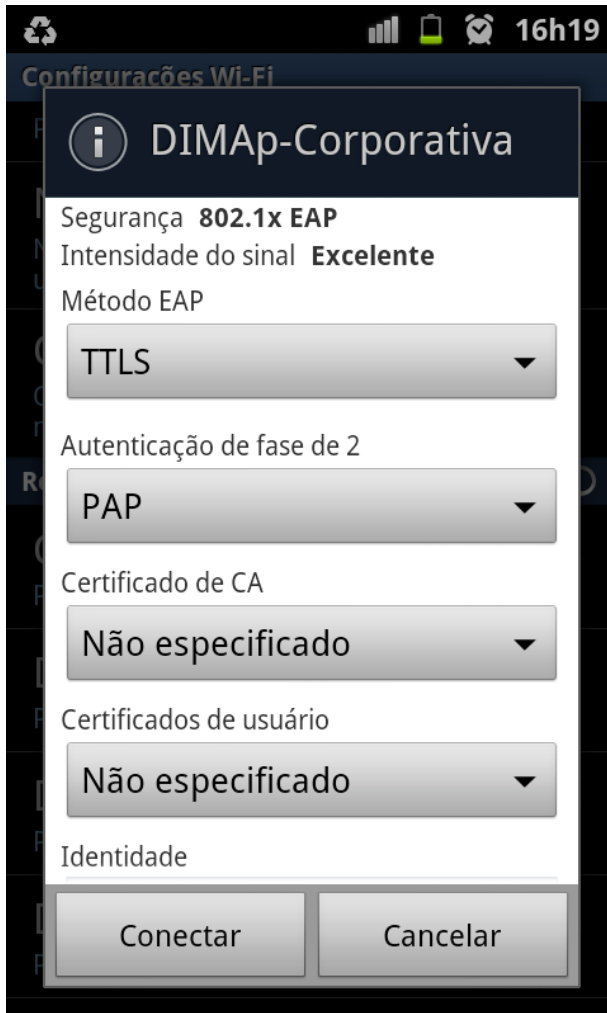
16h19

Configurações Wi-Fi

DIMAp-Corporativa

Segurança **802.1x EAP**
Intensidade do sinal **Excelente**

Método EAP
TTLS

Autenticação de fase de 2
PAP

Certificado de CA
Não especificado

Certificados de usuário
Não especificado

Identidade

Conectar
Cancelar